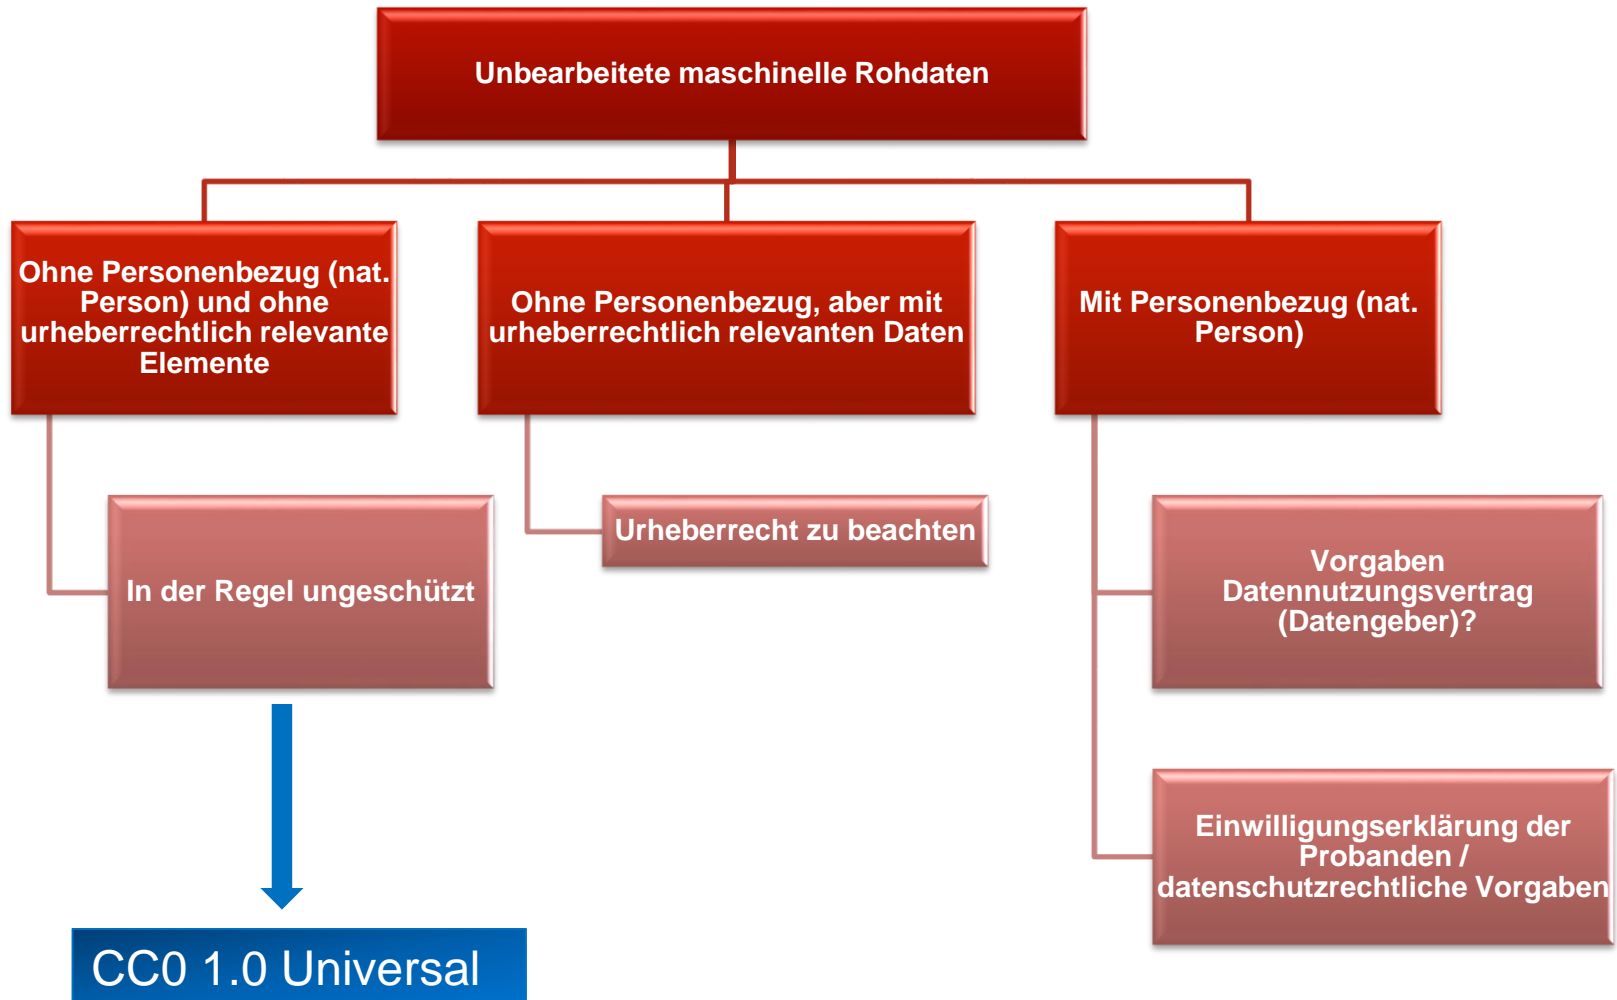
Unbearbeitete maschinelle Rohdaten

Ohne Personenbezug (nat. Person) und ohne urheberrechtlich relevante Elemente

Ohne Personenbezug, aber mit urheberrechtlich relevanten Daten

Mit Personenbezug (nat. Person)

In der Regel ungeschützt

Urheberrecht zu beachten

Vorgaben Datennutzungsvertrag (Datengeber)?

Einwilligungserklärung der Probanden / datenschutzrechtliche Vorgaben

CC0 1.0 Universal